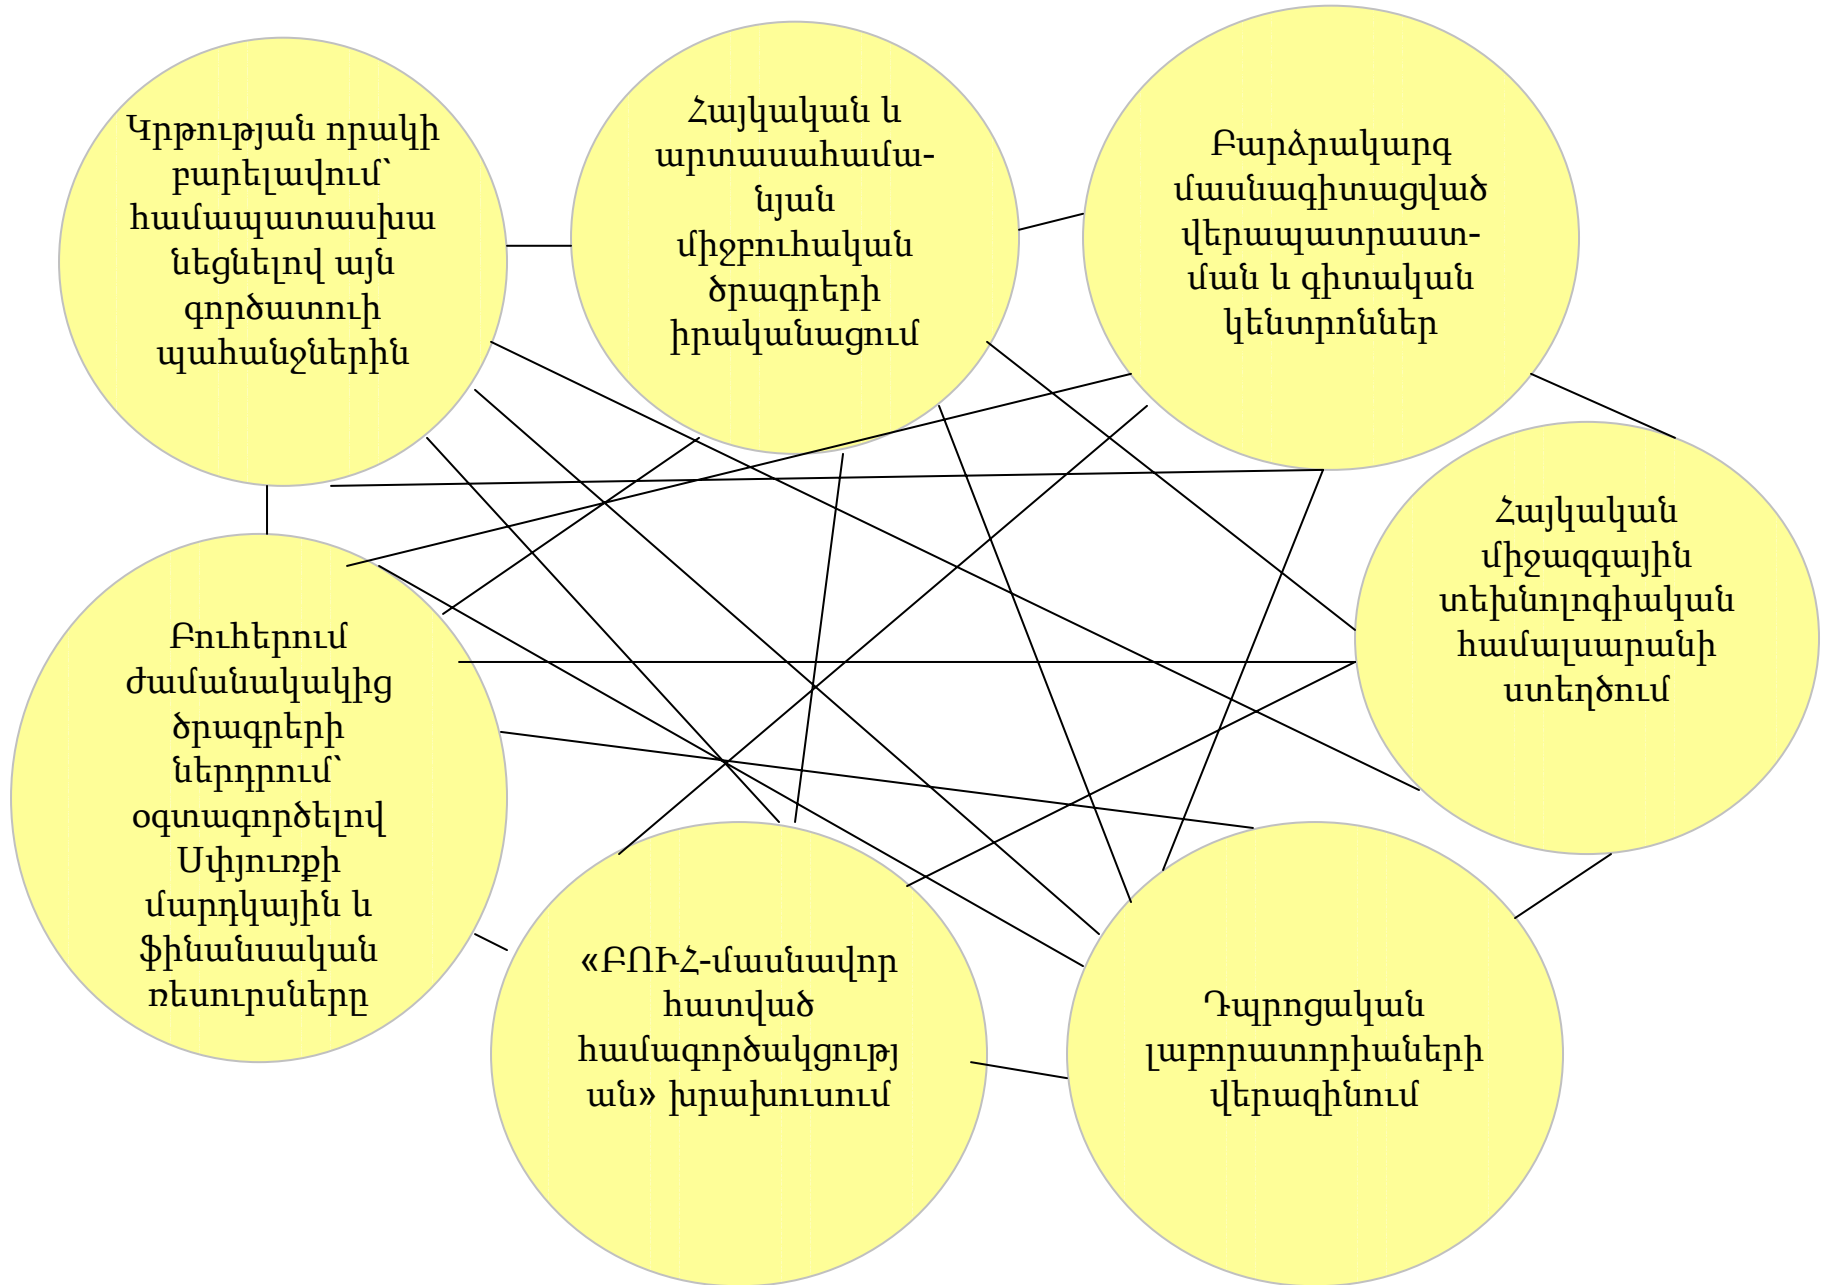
Կրթության որակի բարելավում՝ համապատասխանեցնելով այն գործատուի պահանջներին

Հայկական և արտասահմանյան միջբուհական ծրագրերի իրականացում

Բարձրակարգ մասնագիտացված վերապատրաստման և գիտական կենտրոններ

Հայկական միջազգային տեխնոլոգիական համալսարանի ստեղծում

Բուհերում ժամանակակից ծրագրերի ներդրում՝ օգտագործելով Սփյուռքի մարդկային և ֆինանսական ռեսուրսները

«ԲՈՒՀ-մասնավոր հատված համագործակցության» խրախուսում

Դպրոցական լաբորատորիաների վերազինում